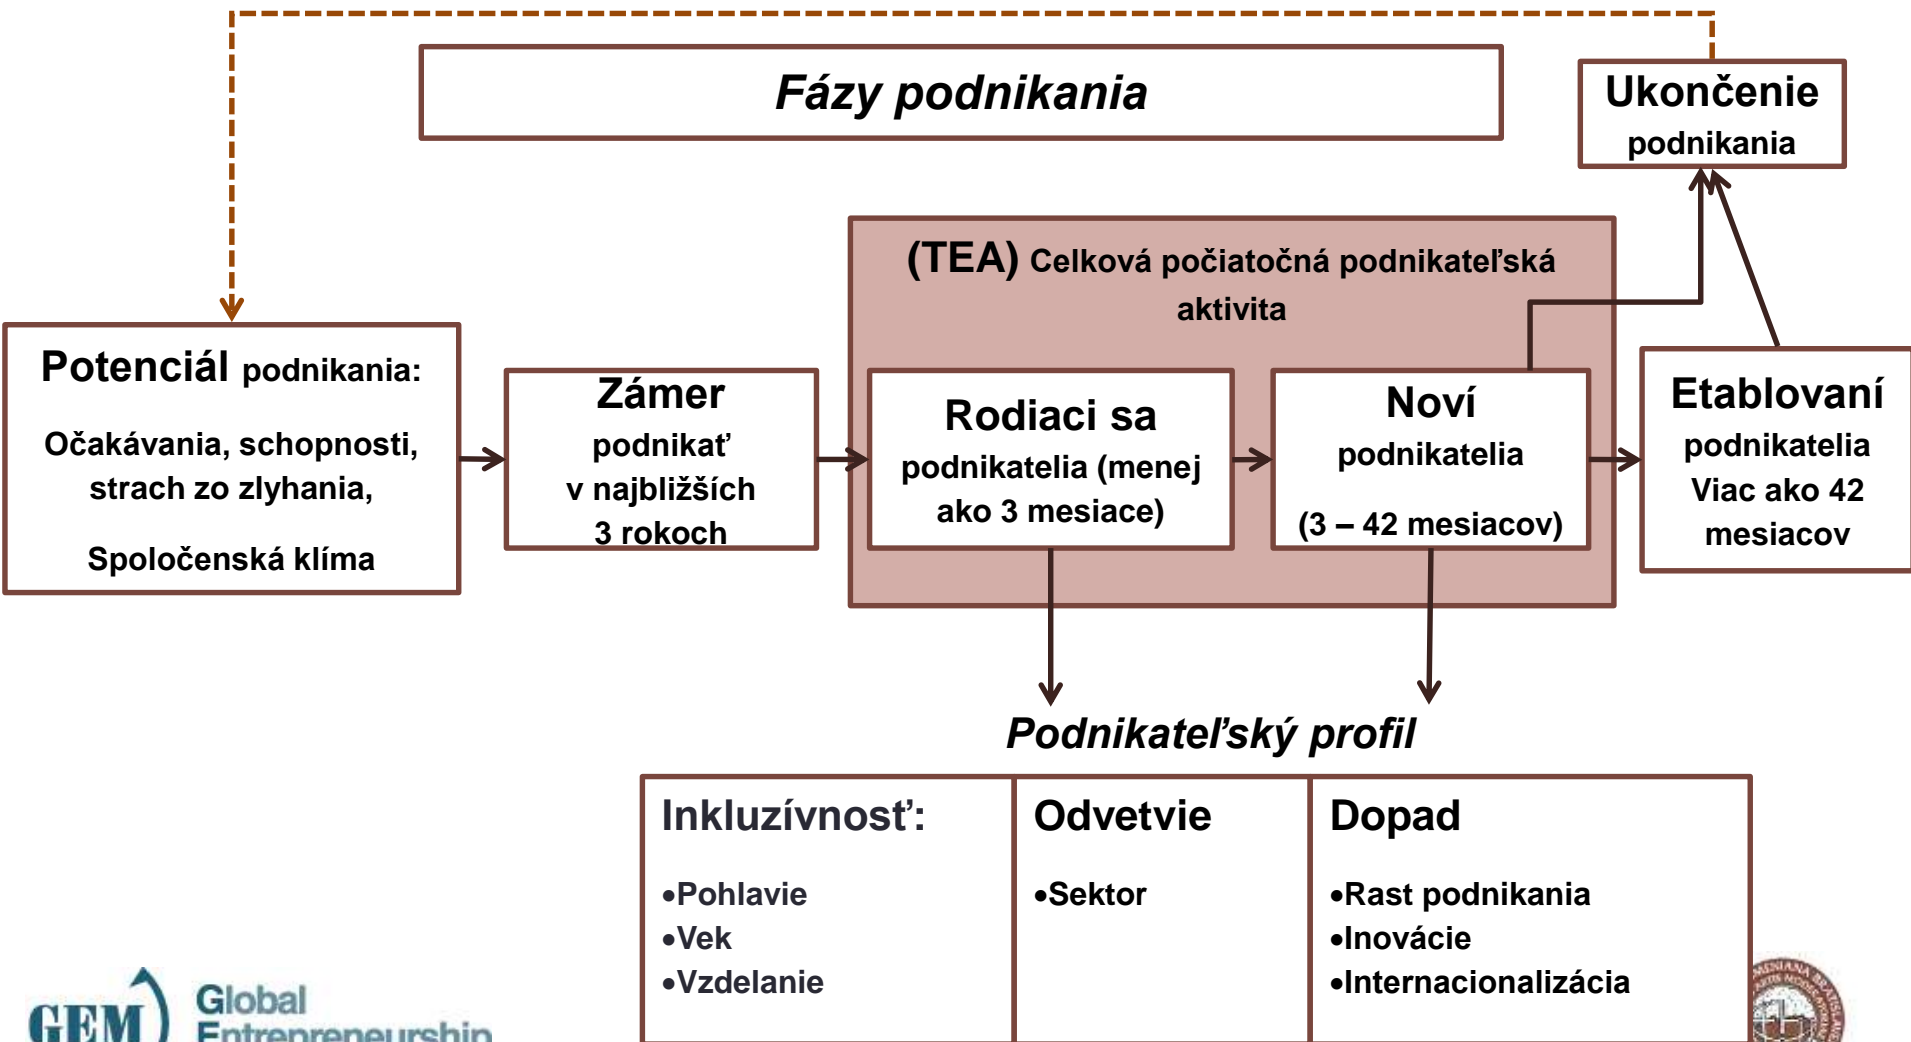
Fázy podnikania

Ukončenie podnikania

(TEA) Celková počiatočná podnikateľská aktivita

Potenciál podnikania:
Očakávania, schopnosti, strach zo zlyhania,
Spoločenská klíma

Zámer podnikať v najbližších 3 rokoch

Rodiaci sa podnikatelia (menej ako 3 mesiace)

Noví podnikatelia
(3 – 42 mesiacov)

Etablovaní podnikatelia Viac ako 42 mesiacov

Podnikateľský profil

| Inkluzívnosť: | Odvetvie | Dopad |
|---|---|---|
| •Pohlavie •Vek •Vzdelanie | •Sektor | •Rast podnikania •Inovácie •Internacionalizácia |

GEM Global Entrepreneurship